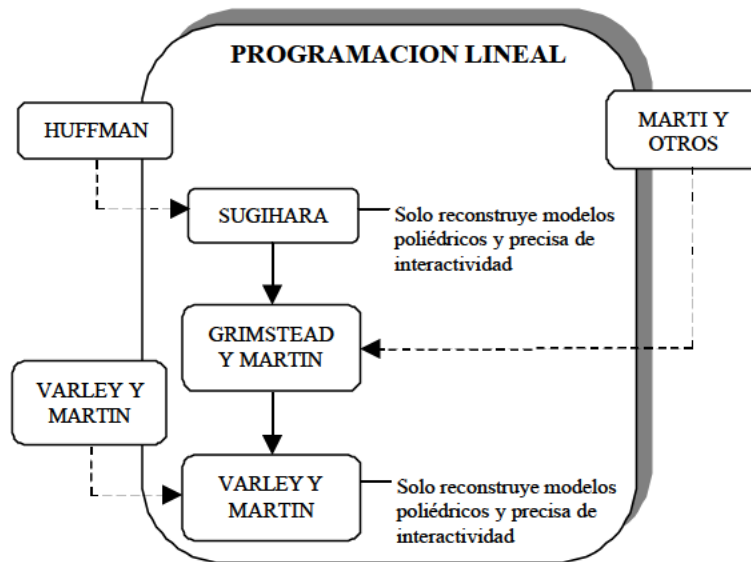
PROGRAMACION LINEAL

HUFFMAN

MARTI Y OTROS

SUGIHARA

Solo reconstruye modelos poliédricos y precisa de interactividad

GRIMSTEAD Y MARTIN

VARLEY Y MARTIN

VARLEY Y MARTIN

Solo reconstruye modelos poliédricos y precisa de interactividad